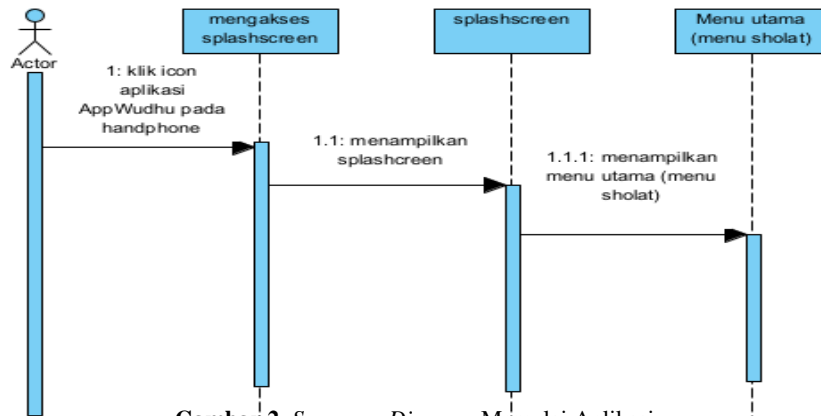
Actor

mengakses splashscreen

splashscreen

Menu utama (menu sholat)

1: klik icon aplikasi AppWudhu pada handphone

1.1: menampilkan splashcreen

1.1.1: menampilkan menu utama (menu sholat)

Gambar 2. Sequence Diagram Memulai Aplikasi